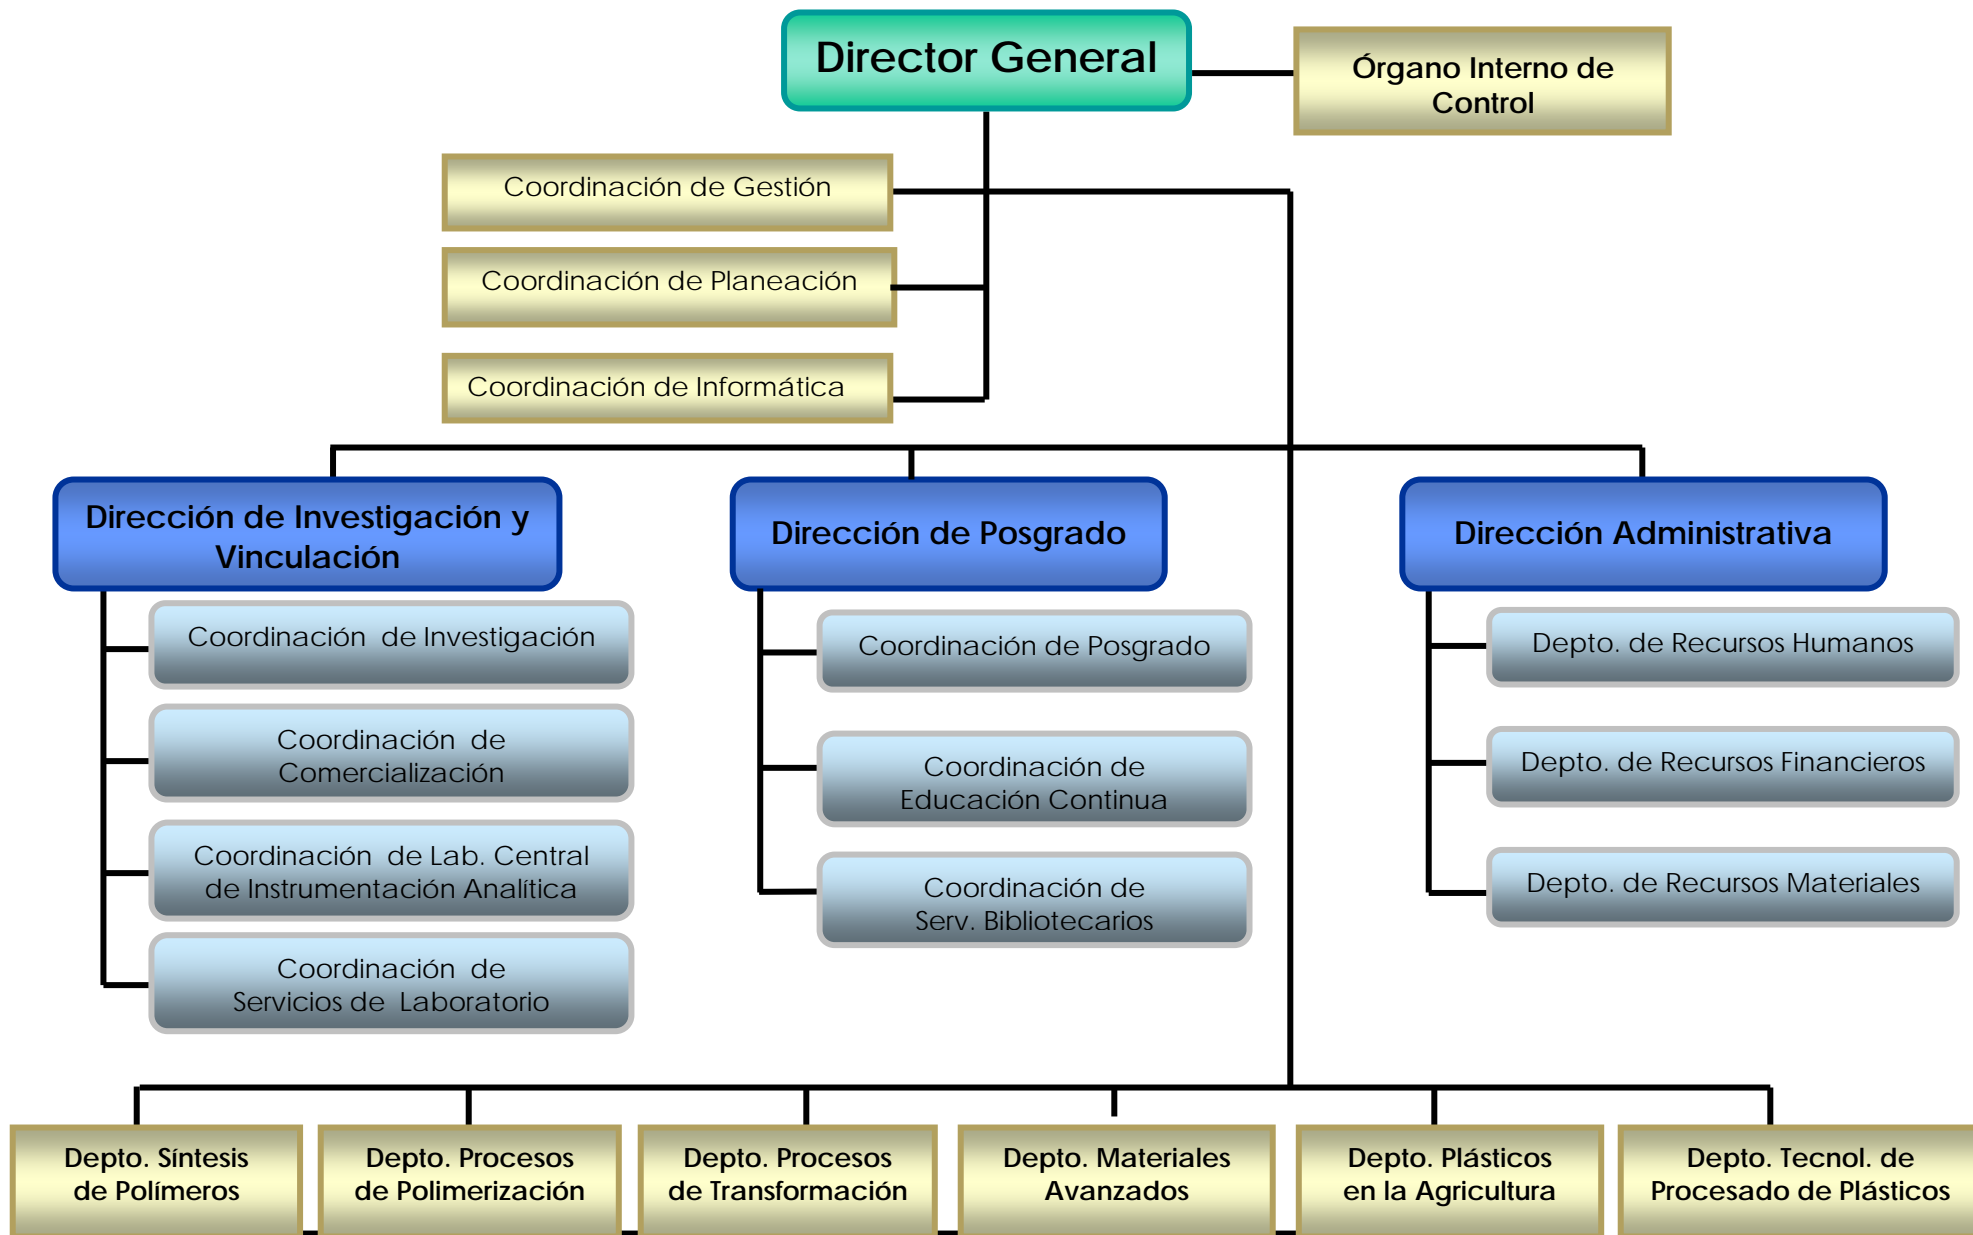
Director General

Órgano Interno de Control

Coordinación de Gestión

Coordinación de Planeación

Coordinación de Informática

Dirección de Investigación y Vinculación

Coordinación de Investigación

Coordinación de Comercialización

Coordinación de Lab. Central de Instrumentación Analítica

Coordinación de Servicios de Laboratorio

Dirección de Posgrado

Coordinación de Posgrado

Coordinación de Educación Continua

Coordinación de Serv. Bibliotecarios

Dirección Administrativa

Depto. de Recursos Humanos

Depto. de Recursos Financieros

Depto. de Recursos Materiales

Depto. Síntesis de Polímeros

Depto. Procesos de Polimerización

Depto. Procesos de Transformación

Depto. Materiales Avanzados

Depto. Plásticos en la Agricultura

Depto. Tecnol. de Procesado de Plásticos